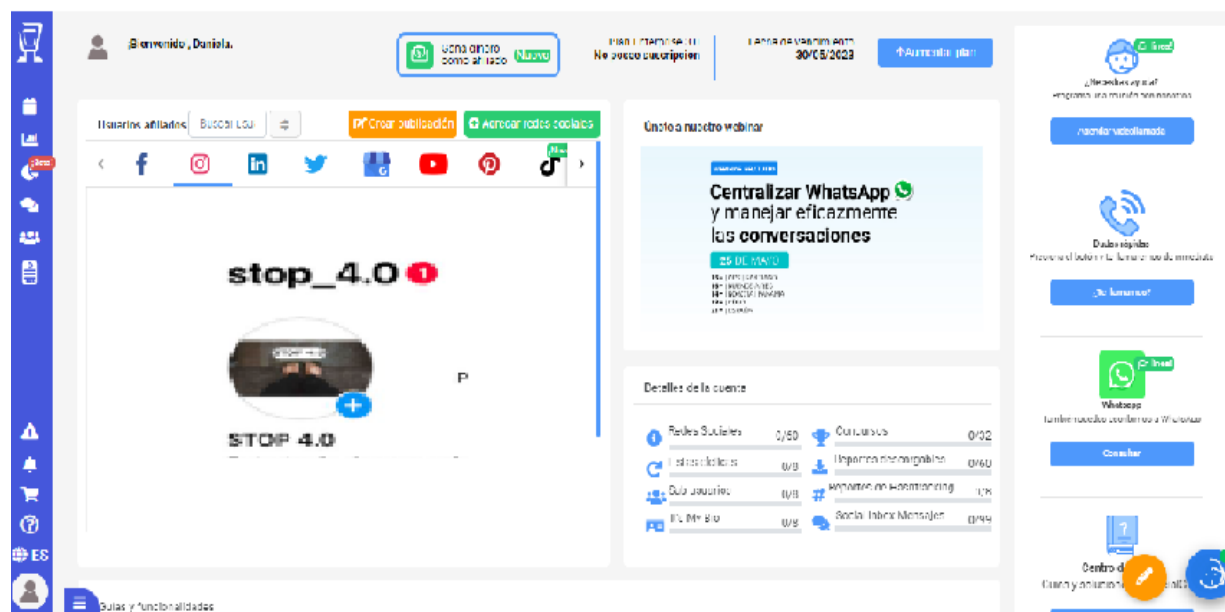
¡Bienvenido , Daniela.

Gana dinero como afiliado Nuevo

Plan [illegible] No posee suscripción

Fecha de vencimiento 30/05/2023

Aumentar plan

Usuarios afiliados Buscar usu

Crear publicación

Agregar redes sociales

stop_4.0 1

P

STOP 4.0

Únete a nuestro webinar

Centralizar WhatsApp y manejar eficazmente las conversaciones

25 DE MAYO

Detalles de la cuenta

Redes Sociales 0/50
Concursos 0/32
Estadísticas 0/3
Reportes descargables 0/60
Sub usuarios 0/3
Reportes de Hashtracking 1/5
IG My Bio 0/3
Social Inbox Mensajes 0/99

¿Necesitas ayuda? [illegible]

Agendar videollamada

Dudas rápidas

¡Te llamamos!

WhatsApp

Consultar

Centro d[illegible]

Guías y funcionalidades

ES